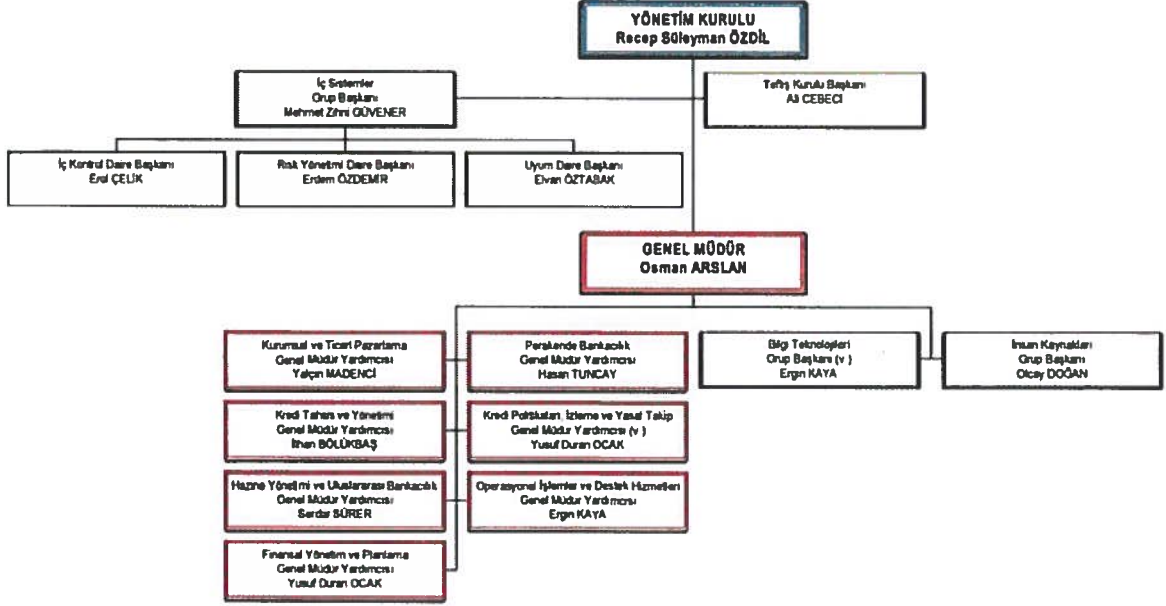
YÖNETİM KURULU
Recep Süleyman ÖZDİL

İç Sistemler
Grup Başkanı
Mehmet Zihni GÜVENER

Teftiş Kurulu Başkanı
Ali CEBECİ

İç Kontrol Daire Başkanı
Erol ÇELİK

Risk Yönetimi Daire Başkanı
Erdem ÖZDEMİR

Uyum Daire Başkanı
Elvan ÖZTABAK

GENEL MÜDÜR
Osman ARSLAN

Kurumsal ve Ticari Pazarlama
Genel Müdür Yardımcısı
Yalçın MADENCİ

Perakende Bankacılık
Genel Müdür Yardımcısı
Hasan TUNCAY

Bilgi Teknolojileri
Grup Başkanı (v.)
Ergin KAYA

İnsan Kaynakları
Grup Başkanı
Olcay DOĞAN

Kredi Tahsis ve Yönetimi
Genel Müdür Yardımcısı
İlhan BÖLÜKBAŞ

Kredi Politikaları, İzleme ve Yasal Takip
Genel Müdür Yardımcısı (v.)
Yusuf Duran OCAK

Hazine Yönetimi ve Uluslararası Bankacılık
Genel Müdür Yardımcısı
Serdar SÜRER

Operasyonel İşlemler ve Destek Hizmetleri
Genel Müdür Yardımcısı
Ergin KAYA

Finansal Yönetim ve Planlama
Genel Müdür Yardımcısı
Yusuf Duran OCAK